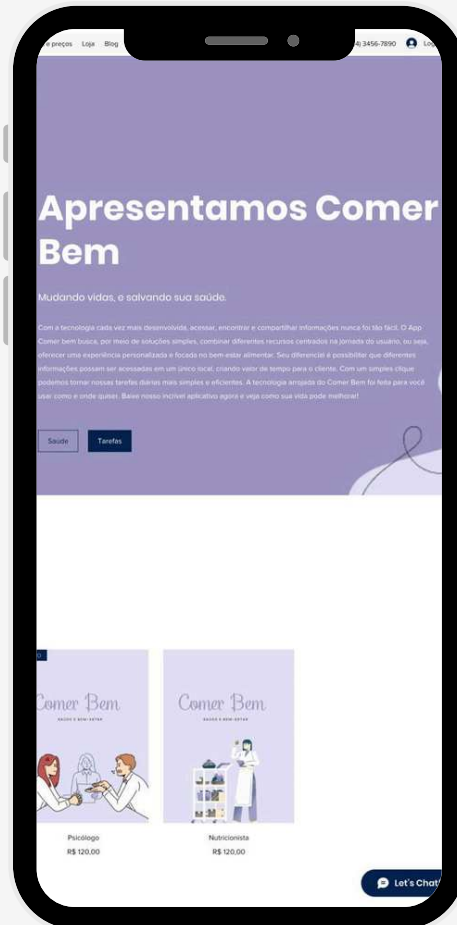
e preços Loja Blog

4) 3456-7890 Log

Apresentamos Comer Bem

Mudando vidas, e salvando sua saúde.

Com a tecnologia cada vez mais desenvolvida, acessar, encontrar e compartilhar informações nunca foi tão fácil. O App Comer bem busca, por meio de soluções simples, combinar diferentes recursos centrados na jornada do usuário, ou seja, oferecer uma experiência personalizada e focada no bem-estar alimentar. Seu diferencial é possibilitar que diferentes informações possam ser acessadas em um único local, criando valor de tempo para o cliente. Com um simples clique podemos tornar nossas tarefas diárias mais simples e eficientes. A tecnologia arrojada do Comer Bem foi feita para você usar como e onde quiser. Baixe nosso incrível aplicativo agora e veja como sua vida pode melhorar!

Saúde

Tarefas

Comer Bem
SAÚDE E BEM-ESTAR

Psicólogo
R$ 120,00

Comer Bem
SAÚDE E BEM-ESTAR

Nutricionista
R$ 120,00

Let's Chat